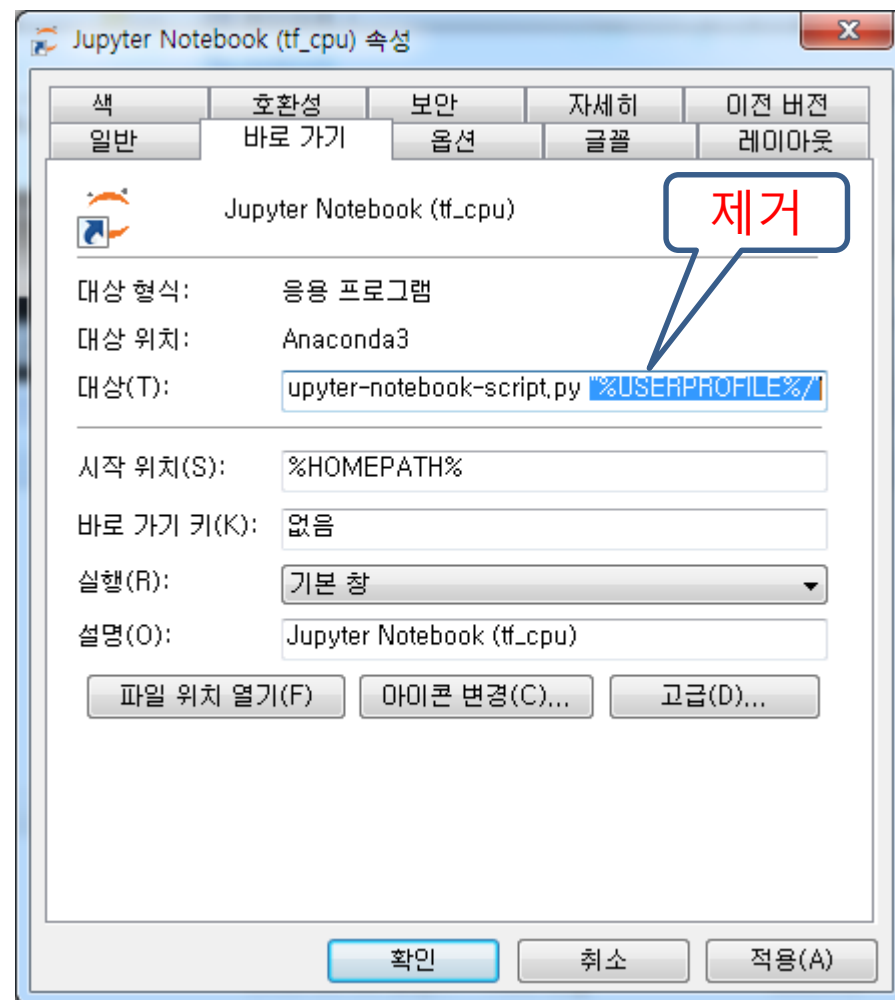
Jupyter Notebook (tf_cpu) 속성

색 | 호환성 | 보안 | 자세히 | 이전 버전
일반 | 바로 가기 | 옵션 | 글꼴 | 레이아웃

Jupyter Notebook (tf_cpu)

제거

대상 형식: 응용 프로그램

대상 위치: Anaconda3

대상(T): upyter-notebook-script.py "%USERPROFILE%/"

시작 위치(S): %HOMEPATH%

바로 가기 키(K): 없음

실행(R): 기본 창

설명(O): Jupyter Notebook (tf_cpu)

파일 위치 열기(F) | 아이콘 변경(C)... | 고급(D)...

확인 | 취소 | 적용(A)